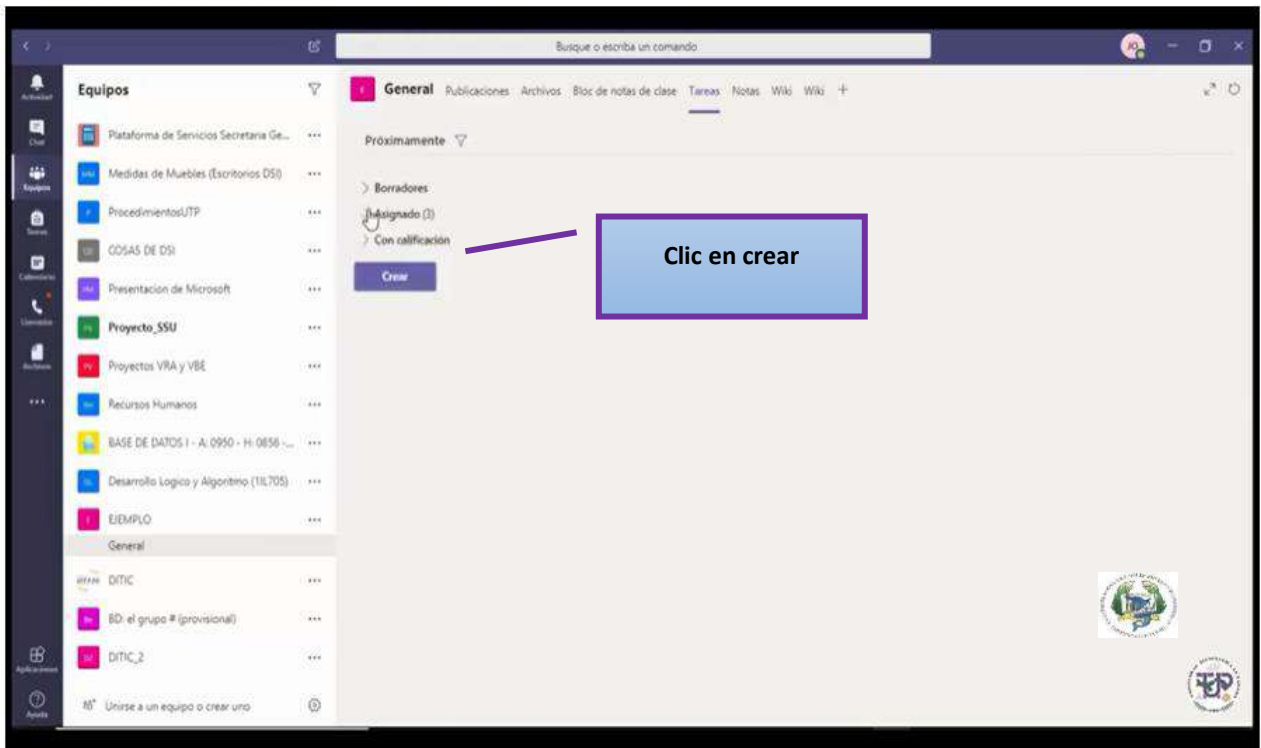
Busque o escriba un comando

Actividad
Chat
Equipos
Tareas
Calendario
Llamadas
Archivos
...
Aplicaciones
Ayuda

Equipos

Plataforma de Servicios Secretaria Ge... ···
Medidas de Muebles (Escritorios DSI) ···
ProcedimientosUTP ···
COSAS DE DSI ···
Presentacion de Microsoft ···
Proyecto_SSU ···
Proyectos VRA y VBE ···
Recursos Humanos ···
BASE DE DATOS I - A: 0950 - H: 0856 -... ···
Desarrollo Logico y Algoritmo (1IL705) ···
EJEMPLO ···
General
DITIC ···
BD: el grupo # (provisional) ···
DITIC_2 ···
Unirse a un equipo o crear uno

General Publicaciones Archivos Bloc de notas de clase Tareas Notas Wiki Wiki +

Próximamente

Borradores
Asignado (3)
Con calificación

Crear

Clic en crear